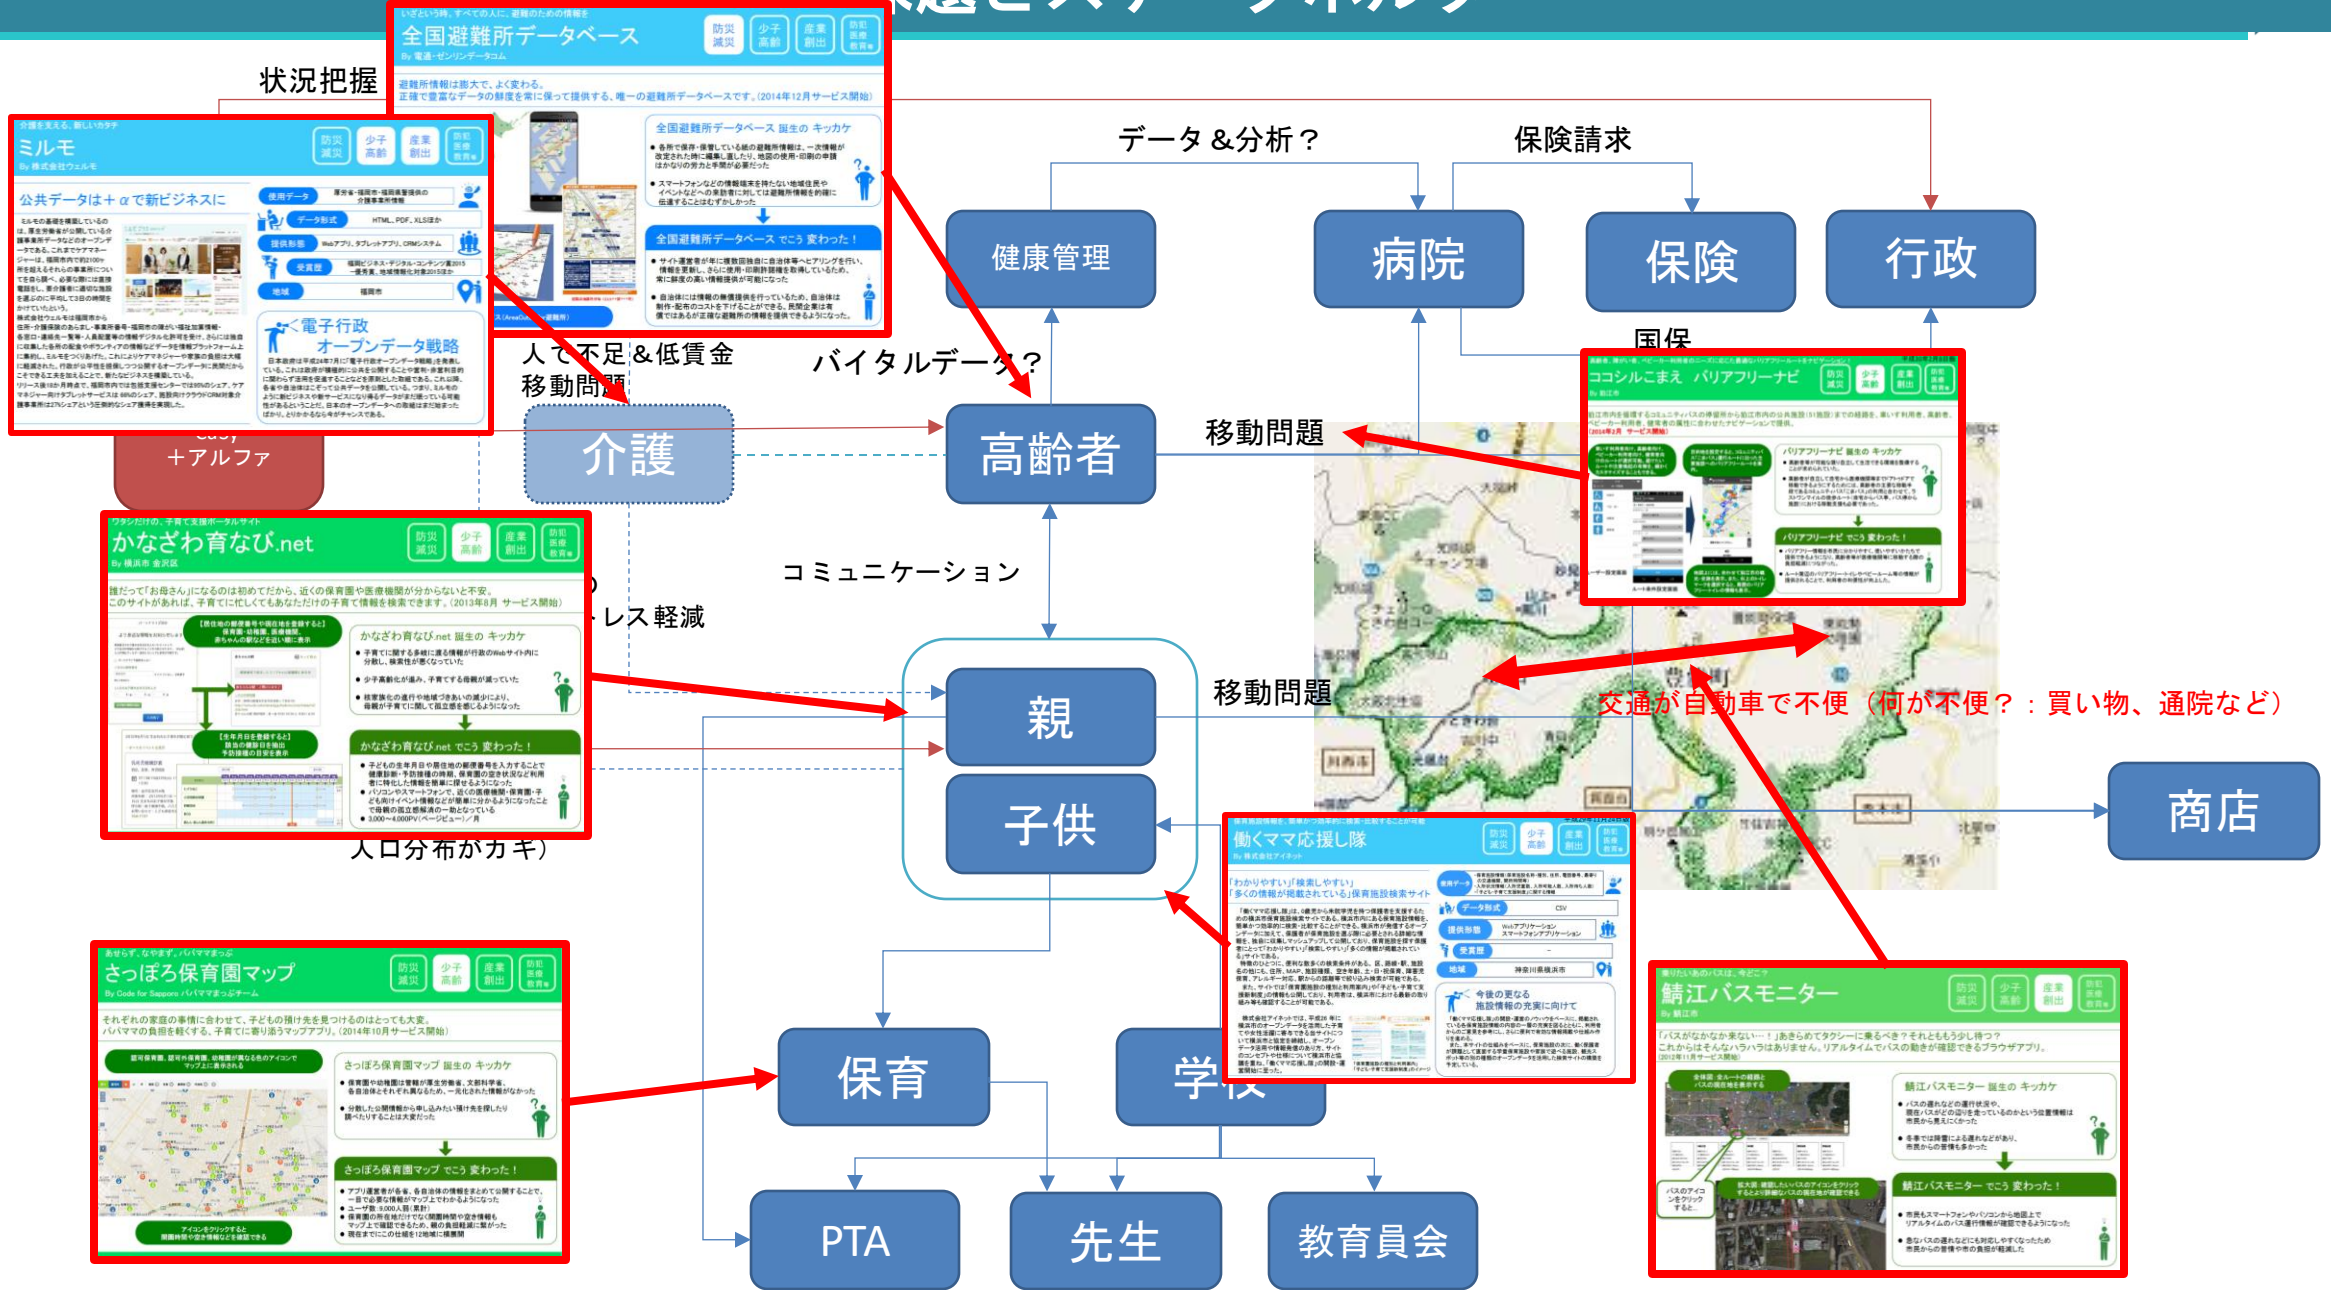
状況把握

データ＆分析？

保険請求

健康管理

病院

保険

行政

国保

人で不足＆低賃金
移動問題

バイタルデータ？

介護

高齢者

移動問題

＋アルファ

コミュニケーション

レス軽減

親

移動問題

交通が自動車で不便（何が不便？：買い物、通院など）

子供

人口分布がカギ）

商店

保育

学校

PTA

先生

教育員会

全国避難所データベース
By 電通・ゼンリンデータコム
避難所情報は膨大で、よく変わる。
正確で重富なデータの鮮度を常に保って提供する、唯一の避難所データベースです。(2014年12月サービス開始)
全国避難所データベース 誕生の キッカケ
全国避難所データベース でこう 変わった！

防災減災
少子高齢
産業創出
防犯医療教育

ミルモ
By 株式会社ウェルモ
公共データは＋αで新ビジネスに
使用データ
データ形式
提供形態
受賞歴
地域
福岡市
電子行政
オープンデータ戦略

かなざわ育なび.net
By 横浜市 金沢区
かなざわ育なび.net 誕生の キッカケ
かなざわ育なび.net でこう 変わった！

ココシルこまえ バリアフリーナビ
バリアフリーナビ 誕生の キッカケ
バリアフリーナビ でこう 変わった！

働くママ応援し隊
By 株式会社アイネット
今後の更なる
施設情報の充実に向けて

さっぽろ保育園マップ
By Code for Sapporo パパママさっぽろチーム
それぞれの家庭の事情に合わせて、子どもの預け先を見つけるのはとっても大変。
パパママの負担を軽くする、子育てに寄り添うマップアプリ。(2014年10月サービス開始)
さっぽろ保育園マップ 誕生の キッカケ
さっぽろ保育園マップ でこう 変わった！

鯖江バスモニター
By 鯖江市
鯖江バスモニター 誕生の キッカケ
鯖江バスモニター でこう 変わった！